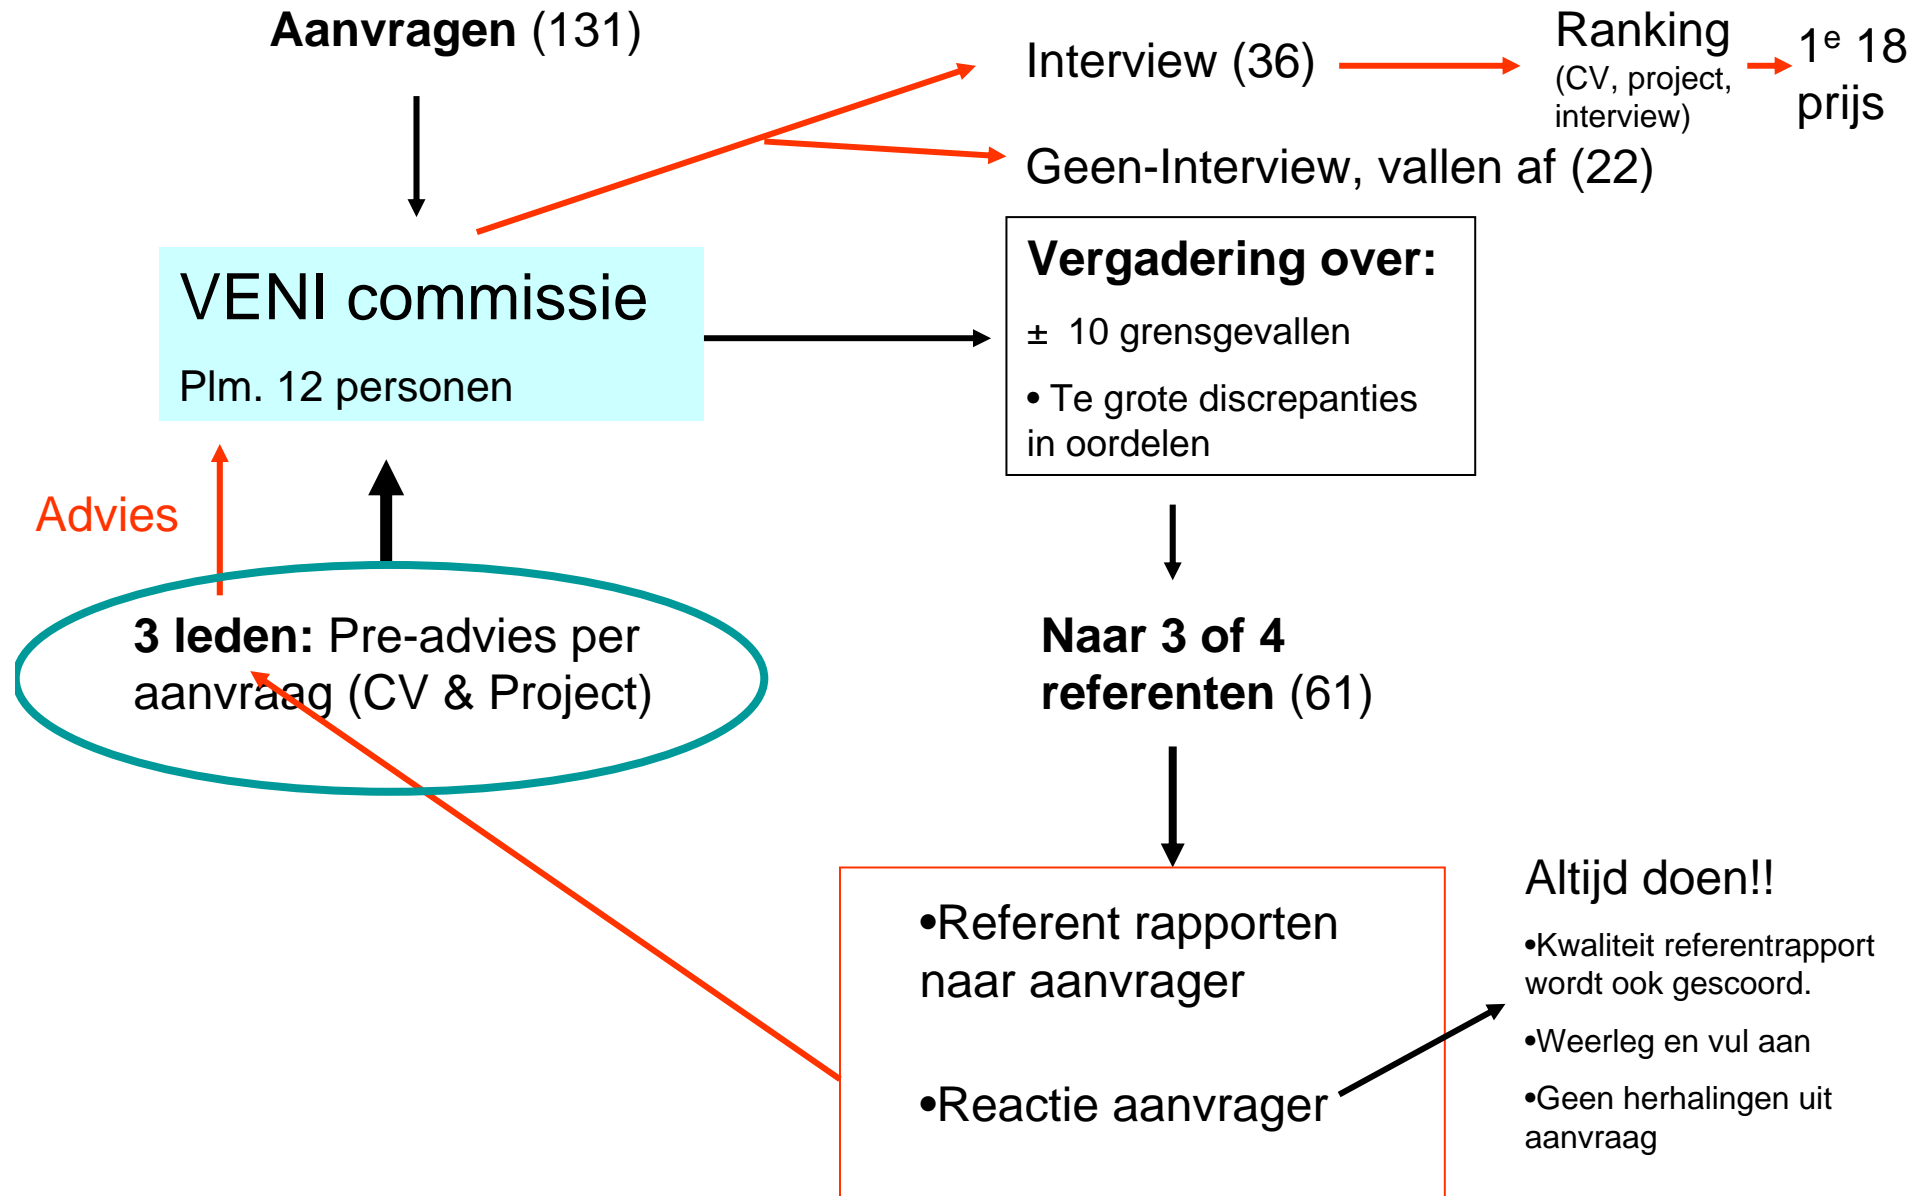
**Aanvragen** (131)

Interview (36)

Ranking (CV, project, interview)

1$^{e}$ 18 prijs

Geen-Interview, vallen af (22)

VENI commissie

Plm. 12 personen

**Vergadering over:**

± 10 grensgevallen

• Te grote discrepanties in oordelen

Advies

**3 leden:** Pre-advies per aanvraag (CV & Project)

**Naar 3 of 4 referenten** (61)

•Referent rapporten naar aanvrager

•Reactie aanvrager

Altijd doen!!

•Kwaliteit referentrapport wordt ook gescoord.

•Weerleg en vul aan

•Geen herhalingen uit aanvraag